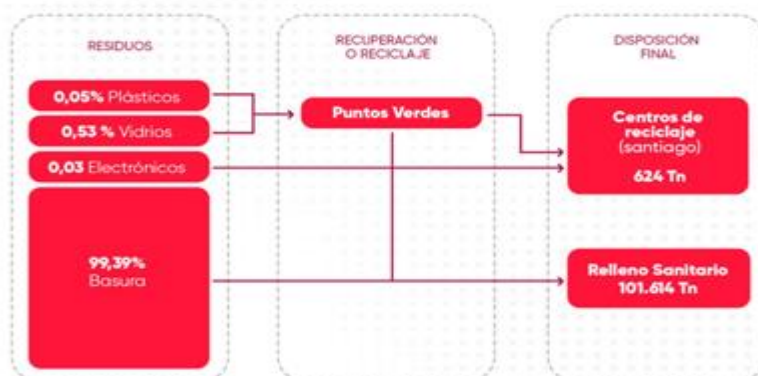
RESIDUOS

0,05% Plásticos

0,53 % Vidrios

0,03 Electrónicos

99,39%
Basura

RECUPERACIÓN
O RECICLAJE

Puntos Verdes

DISPOSICIÓN
FINAL

Centros de reciclaje (santiago)
624 Tn

Relleno Sanitario
101.614 Tn